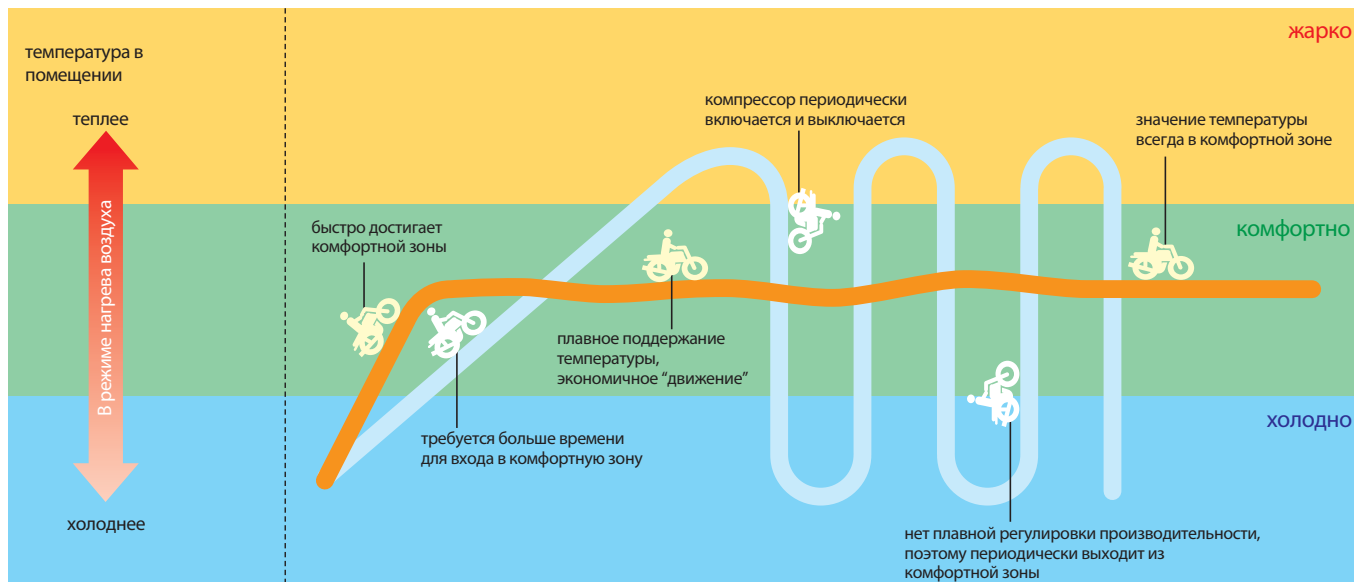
температура в помещении

теплее

В режиме нагрева воздуха

холоднее

жарко

комфортно

холодно

компрессор периодически включается и выключается

значение температуры всегда в комфортной зоне

быстро достигает комфортной зоны

плавное поддержание температуры, экономичное "движение"

требуется больше времени для входа в комфортную зону

нет плавной регулировки производительности, поэтому периодически выходит из комфортной зоны